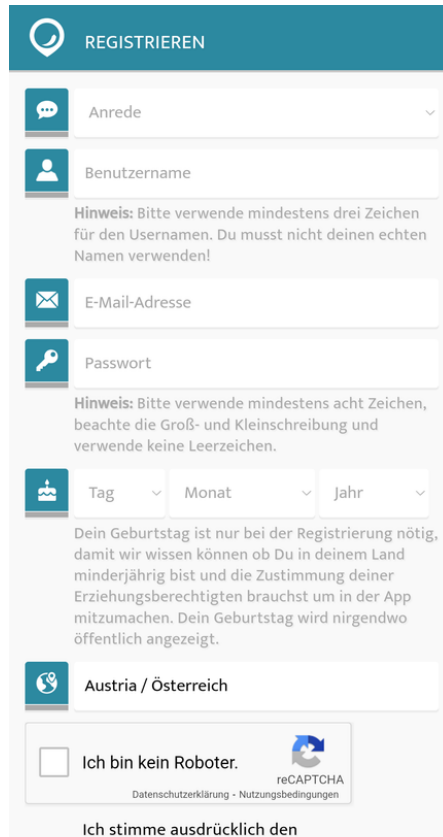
REGISTRIEREN

Anrede

Benutzername

**Hinweis:** Bitte verwende mindestens drei Zeichen für den Usernamen. Du musst nicht deinen echten Namen verwenden!

E-Mail-Adresse

Passwort

**Hinweis:** Bitte verwende mindestens acht Zeichen, beachte die Groß- und Kleinschreibung und verwende keine Leerzeichen.

Tag | Monat | Jahr

Dein Geburtstag ist nur bei der Registrierung nötig, damit wir wissen können ob Du in deinem Land minderjährig bist und die Zustimmung deiner Erziehungsberechtigten brauchst um in der App mitzumachen. Dein Geburtstag wird nirgendwo öffentlich angezeigt.

Austria / Österreich

Ich bin kein Roboter.
reCAPTCHA
Datenschutzerklärung - Nutzungsbedingungen

Ich stimme ausdrücklich den